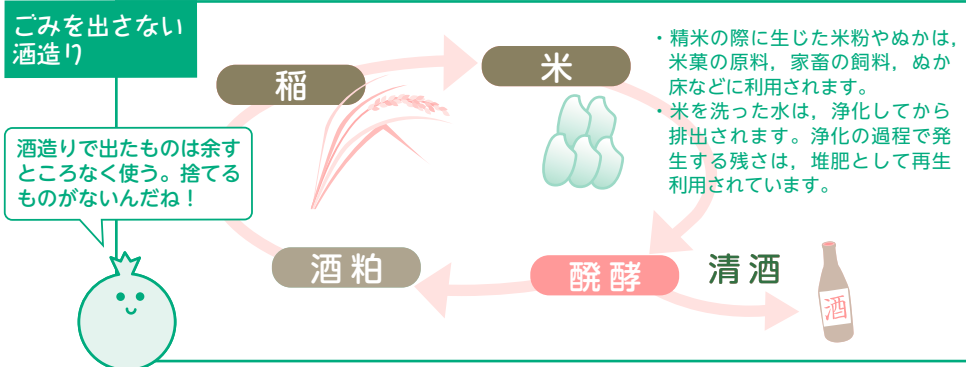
ごみを出さない酒造り

酒造りで出たものは余すところなく使う。捨てるものがないんだね！

稲

米

・精米の際に生じた米粉やぬかは，米菓の原料，家畜の飼料，ぬか床などに利用されます。
・米を洗った水は，浄化してから排出されます。浄化の過程で発生する残さは，堆肥として再生利用されています。

醗酵

清酒

酒

酒粕